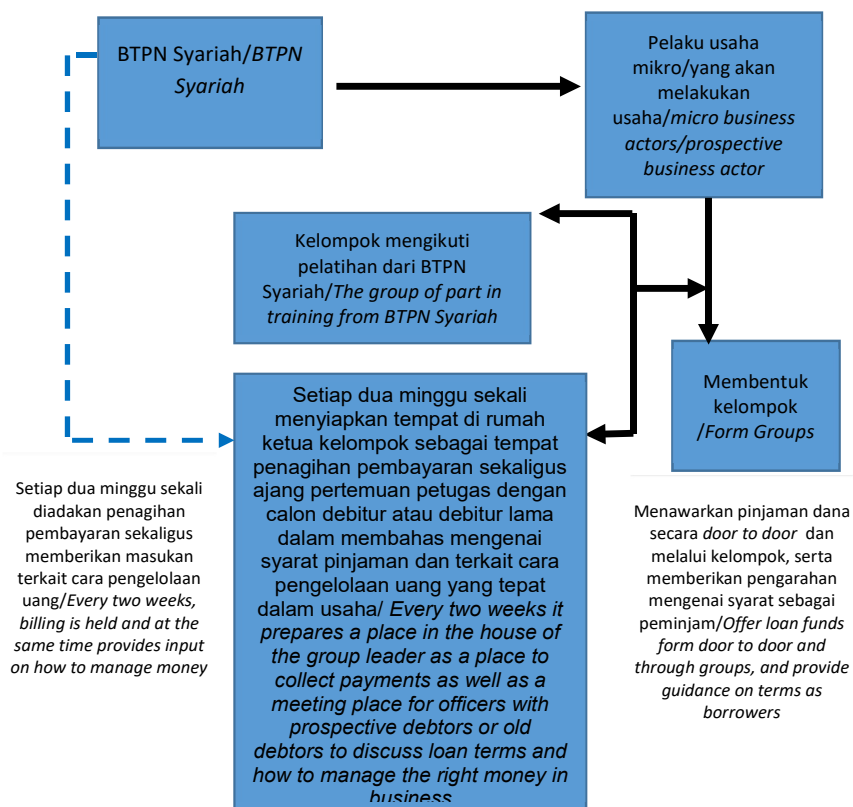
BTPN Syariah/*BTPN Syariah*

Pelaku usaha mikro/yang akan melakukan usaha/*micro business actors/prospective business actor*

Kelompok mengikuti pelatihan dari BTPN Syariah/*The group of part in training from BTPN Syariah*

Membentuk kelompok /*Form Groups*

Setiap dua minggu sekali menyiapkan tempat di rumah ketua kelompok sebagai tempat penagihan pembayaran sekaligus ajang pertemuan petugas dengan calon debitur atau debitur lama dalam membahas mengenai syarat pinjaman dan terkait cara pengelolaan uang yang tepat dalam usaha/ *Every two weeks it prepares a place in the house of the group leader as a place to collect payments as well as a meeting place for officers with prospective debtors or old debtors to discuss loan terms and how to manage the right money in business*

Setiap dua minggu sekali diadakan penagihan pembayaran sekaligus memberikan masukan terkait cara pengelolaan uang/*Every two weeks, billing is held and at the same time provides input on how to manage money*

Menawarkan pinjaman dana secara *door to door* dan melalui kelompok, serta memberikan pengarahan mengenai syarat sebagai peminjam/*Offer loan funds form door to door and through groups, and provide guidance on terms as borrowers*